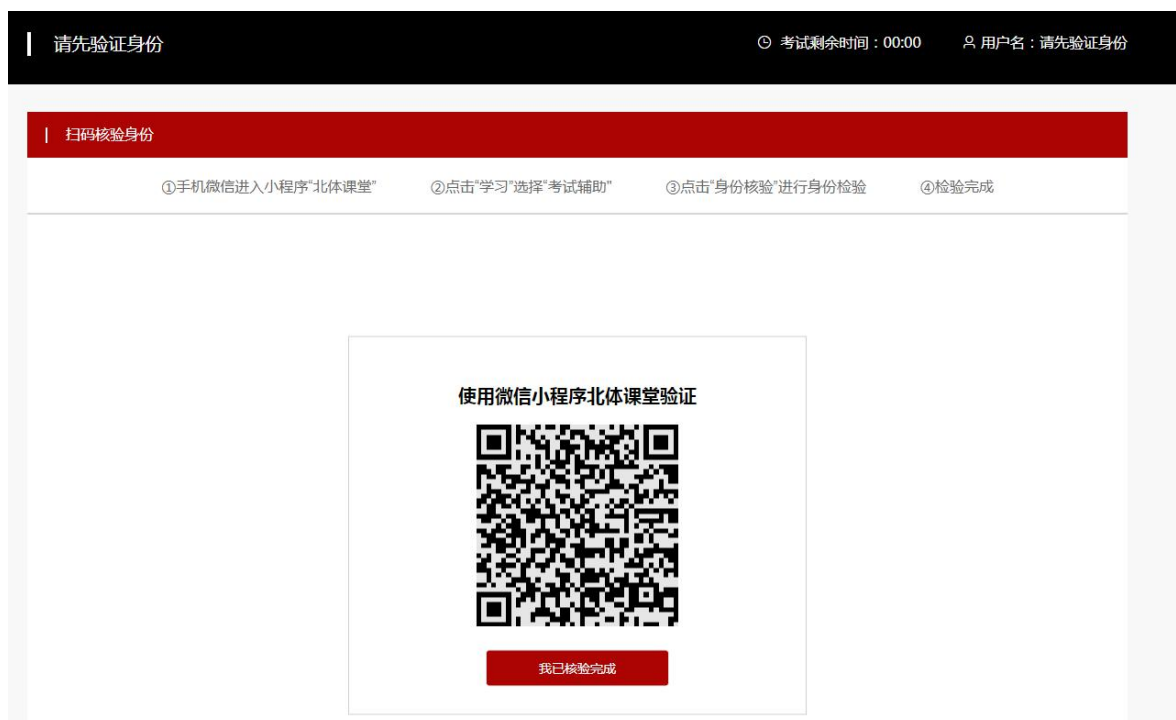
请先验证身份

考试剩余时间：00:00

用户名：请先验证身份

扫码核验身份

①手机微信进入小程序"北体课堂"

②点击"学习"选择"考试辅助"

③点击"身份核验"进行身份检验

④检验完成

使用微信小程序北体课堂验证

我已核验完成